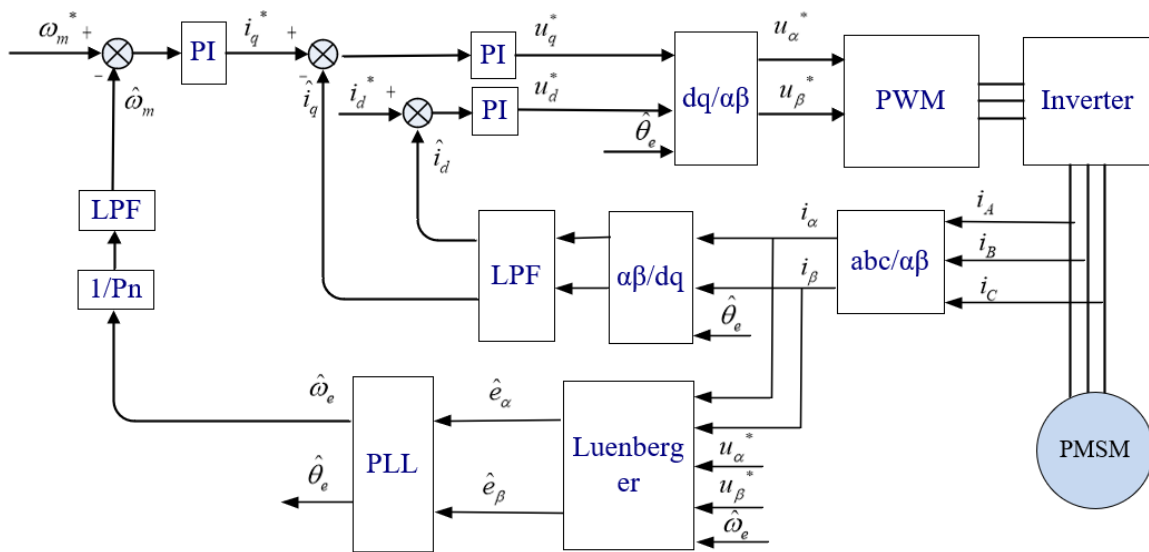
$\omega_m^*$ +
-
$\hat{\omega}_m$
PI
$i_q^*$ +
- $\hat{i}_q$
$i_d^*$ +
$\hat{i}_d$
PI
$u_q^*$
PI
$u_d^*$
dq/αβ
$\hat{\theta}_e$
$u_\alpha^*$
$u_\beta^*$
PWM
Inverter
LPF
1/Pn
LPF
αβ/dq
$\hat{\theta}_e$
$i_\alpha$
$i_\beta$
abc/αβ
$i_A$
$i_B$
$i_C$
$\hat{\omega}_e$
PLL
$\hat{\theta}_e$
$\hat{e}_\alpha$
$\hat{e}_\beta$
Luenberger
$u_\alpha^*$
$u_\beta^*$
$\hat{\omega}_e$
PMSM